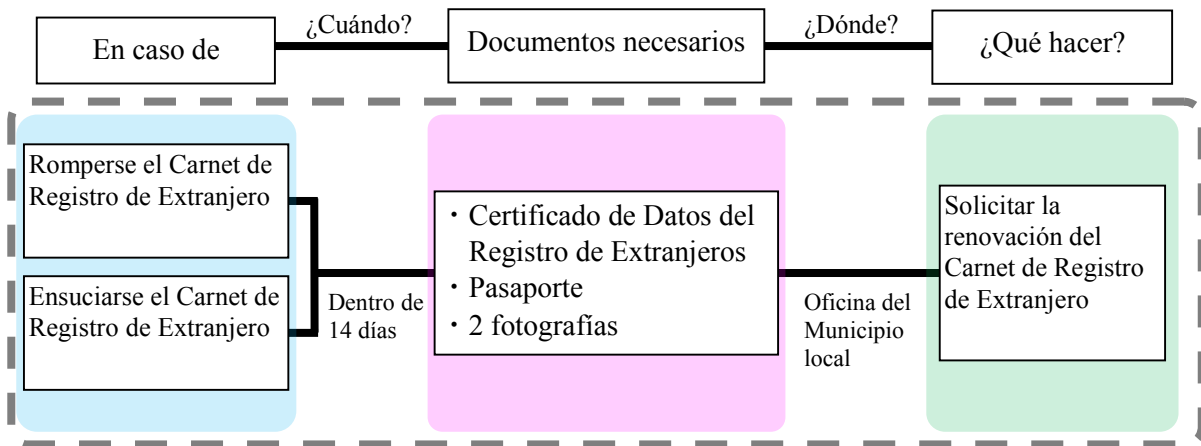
En caso de

¿Cuándo?

Documentos necesarios

¿Dónde?

¿Qué hacer?

Romperse el Carnet de Registro de Extranjero

Ensuciarse el Carnet de Registro de Extranjero

Dentro de 14 días

・Certificado de Datos del Registro de Extranjeros
・Pasaporte
・2 fotografías

Oficina del Municipio local

Solicitar la renovación del Carnet de Registro de Extranjero